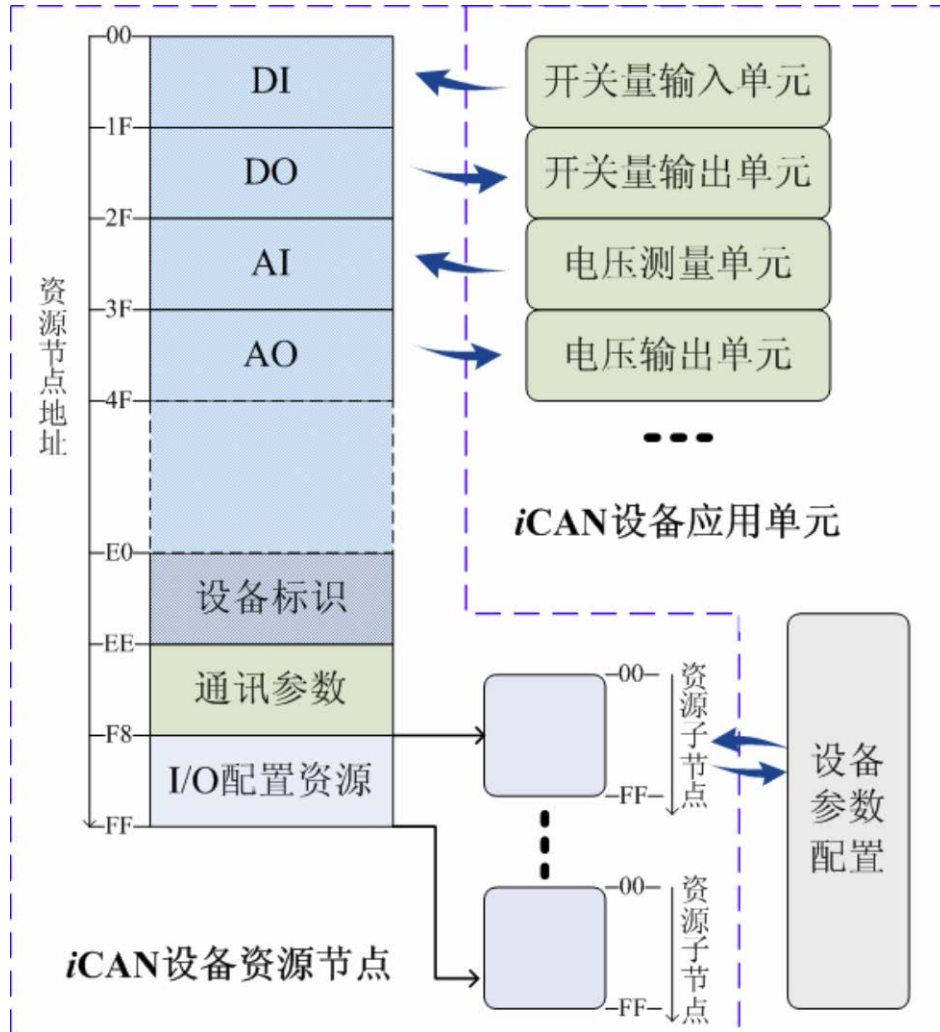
00
DI
1F
DO
2F
AI
3F
AO
4F
E0
设备标识
EE
通讯参数
F8
I/O配置资源
FF

资源节点地址

开关量输入单元
开关量输出单元
电压测量单元
电压输出单元
...
iCAN设备应用单元

00
资源子节点
FF
00
资源子节点
FF

设备参数配置

iCAN设备资源节点